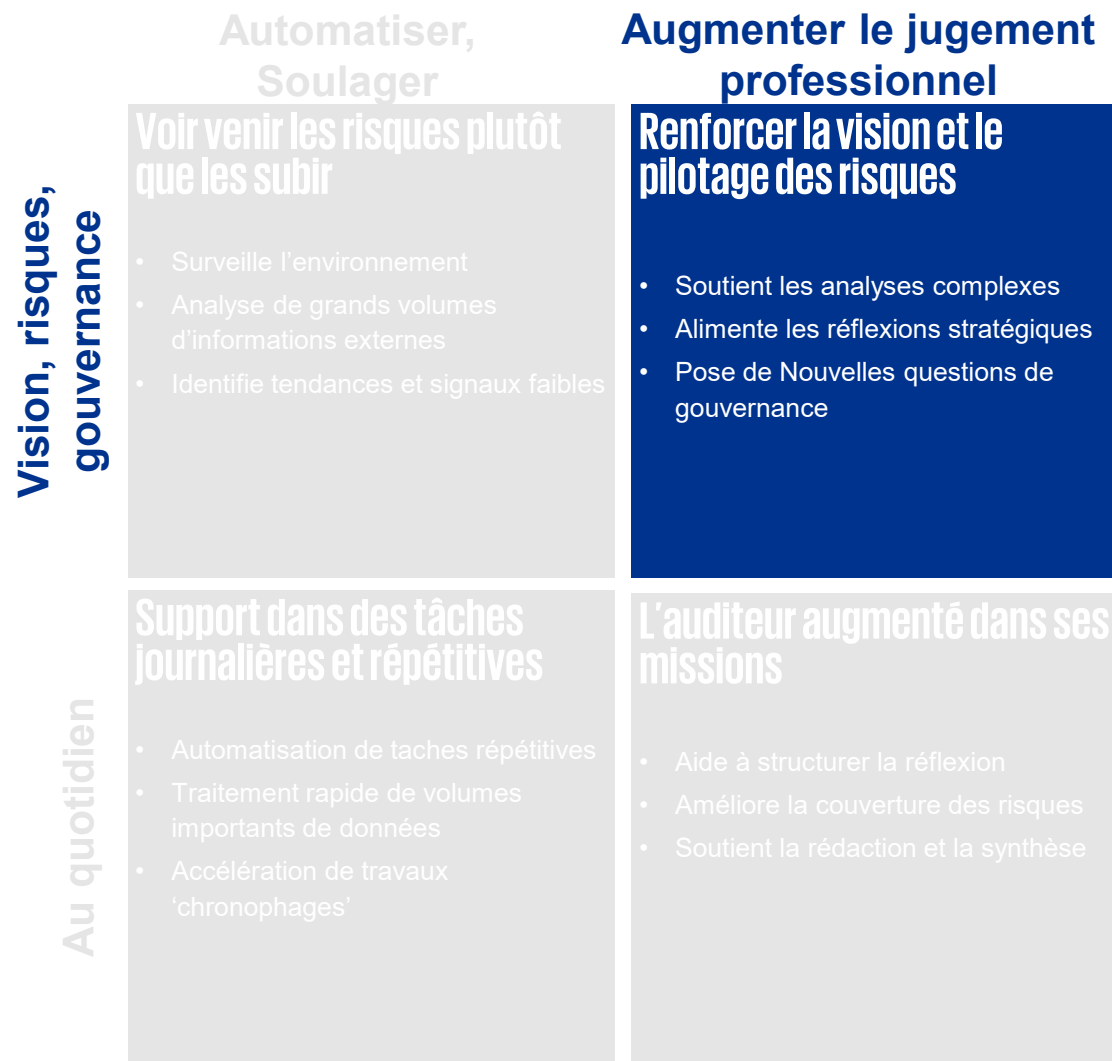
Automatiser, Soulager

Augmenter le jugement professionnel

Vision, risques, gouvernance

Voir venir les risques plutôt que les subir

- Surveille l'environnement
- Analyse de grands volumes d'informations externes
- Identifie tendances et signaux faibles

Renforcer la vision et le pilotage des risques

- Soutient les analyses complexes
- Alimente les réflexions stratégiques
- Pose de Nouvelles questions de gouvernance

Au quotidien

Support dans des tâches journalières et répétitives

- Automatisation de taches répétitives
- Traitement rapide de volumes importants de données
- Accélération de travaux 'chronophages'

L'auditeur augmenté dans ses missions

- Aide à structurer la réflexion
- Améliore la couverture des risques
- Soutient la rédaction et la synthèse